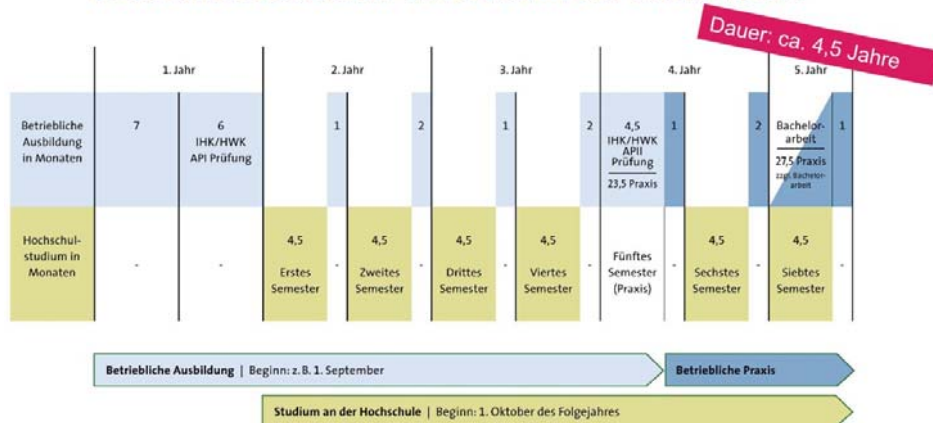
Dauer: ca. 4,5 Jahre

| | 1. Jahr | | 2. Jahr | | | 3. Jahr | | | 4. Jahr | | | 5. Jahr | |
|---|---|---|---|---|---|---|---|---|---|---|---|---|---|
| Betriebliche Ausbildung in Monaten | 7 | 6 IHK/HWK API Prüfung | | 1 | 2 | | 1 | 2 | 4,5 IHK/HWK APII Prüfung 23,5 Praxis | 1 | 2 | Bachelorarbeit 27,5 Praxis zzgl. Bachelorarbeit | 1 |
| Hochschulstudium in Monaten | - | - | 4,5 Erstes Semester | - | 4,5 Zweites Semester | - | 4,5 Drittes Semester | - | 4,5 Viertes Semester | - | Fünftes Semester (Praxis) | - | 4,5 Sechstes Semester | - | 4,5 Siebtes Semester | - |

Betriebliche Ausbildung | Beginn: z. B. 1. September

Betriebliche Praxis

Studium an der Hochschule | Beginn: 1. Oktober des Folgejahres